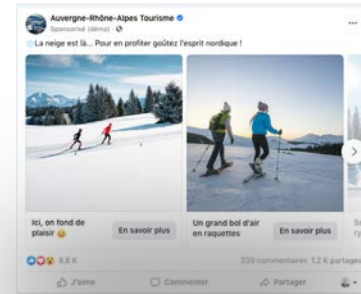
Auvergne-Rhône-Alpes Tourisme
Sponsorisé (démo) · 

La neige est là... Pour en profiter goûtez l'esprit nordique !

Ici, on fond de plaisir 😀
En savoir plus

Un grand bol d'air en raquettes
En savoir plus

8,8 K
339 commentaires 1,2 K partages

J'aime
Commenter
Partager